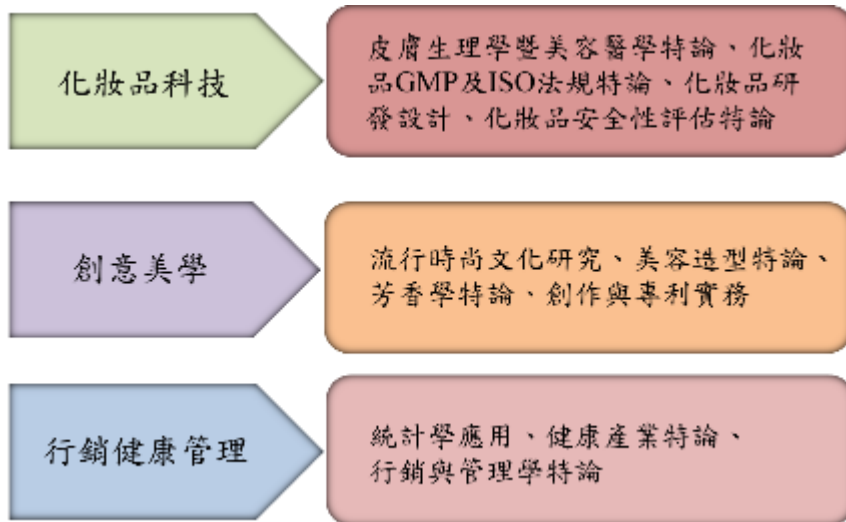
化妝品科技

皮膚生理學暨美容醫學特論、化妝品GMP及ISO法規特論、化妝品研發設計、化妝品安全性評估特論

創意美學

流行時尚文化研究、美容造型特論、芳香學特論、創作與專利實務

行銷健康管理

統計學應用、健康產業特論、行銷與管理學特論